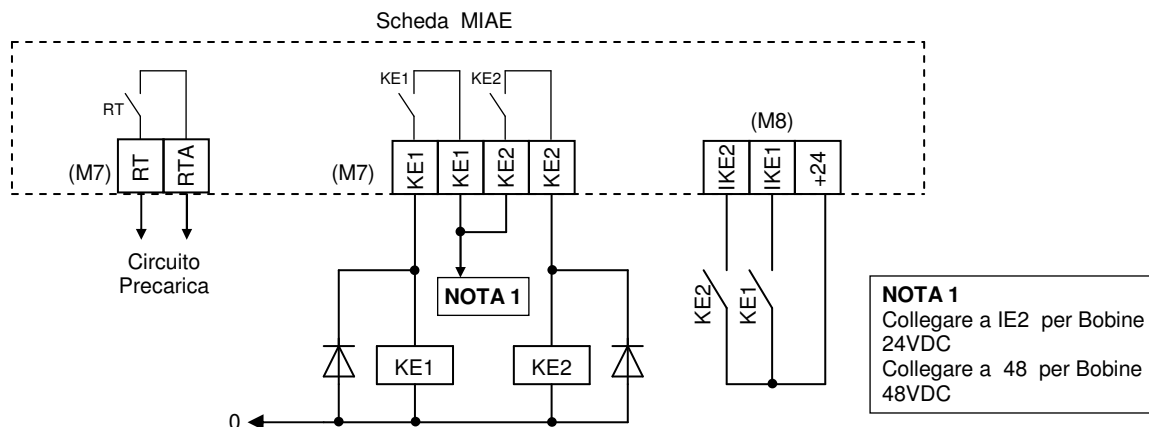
Scheda MIAE

RT

(M7) RT RTA

Circuito Precarica

KE1 KE2

(M7) KE1 KE1 KE2 KE2

NOTA 1

KE1 KE2

0

(M8)

IKE2 IKE1 +24

KE2 KE1

NOTA 1
Collegare a IE2 per Bobine 24VDC
Collegare a 48 per Bobine 48VDC